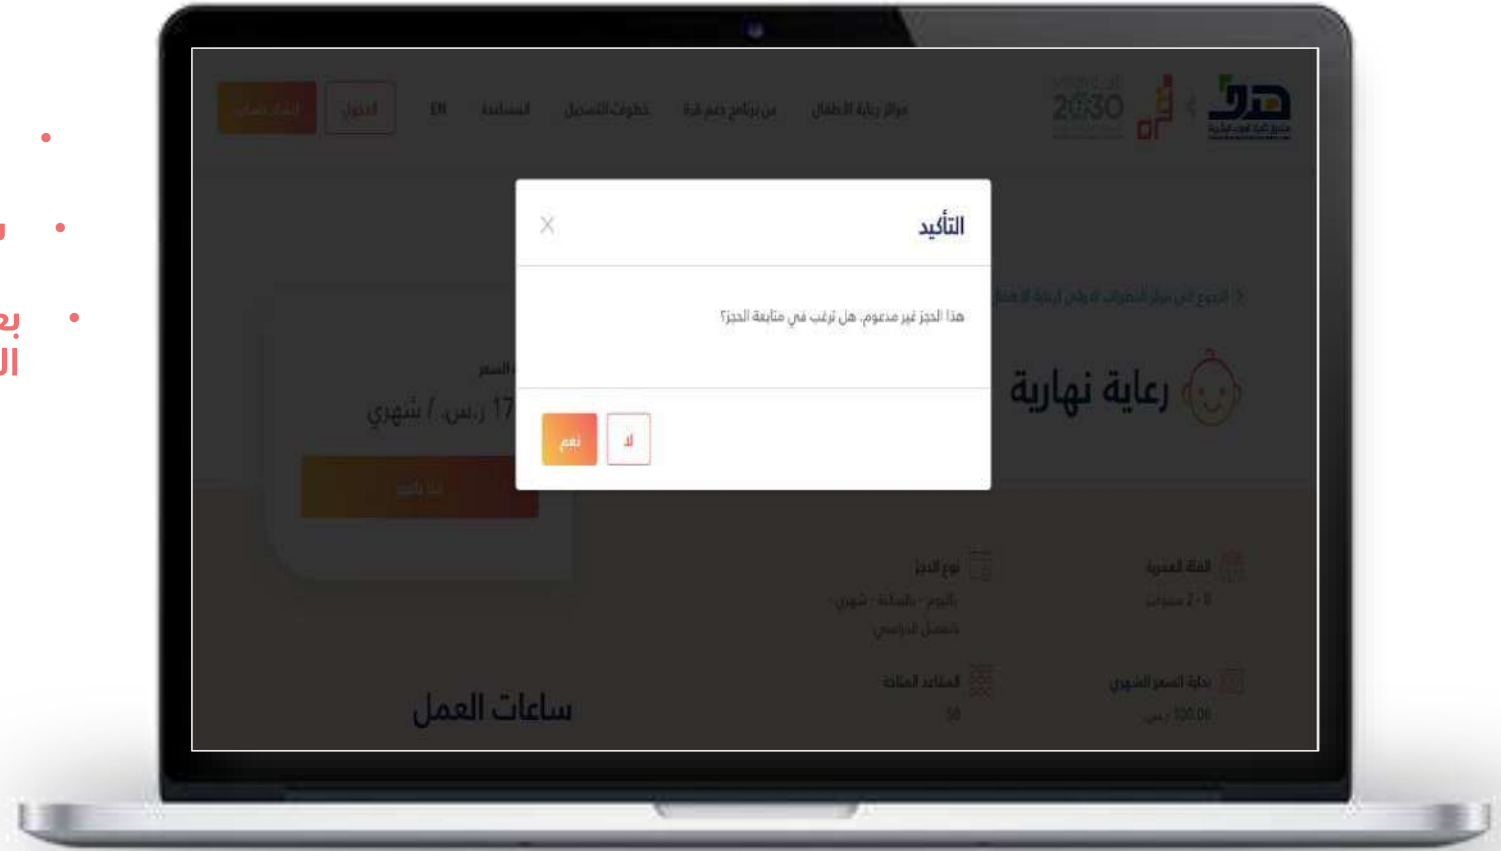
مراكز رعاية الأطفال
عن برنامج دعم قرة
خطوات التسجيل
المساعدة
EN
الدخول
إنشاء حساب

هدف
قرة
2030

التأكيد
×
هذا الحجز غير مدعوم. هل ترغب في متابعة الحجز؟
نعم
لا

الرجوع إلى مراكز الضيافات لأولى رعاية الأطفال
رعاية نهارية

السعر
17 ر.س. / شهري
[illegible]

الفئة العمرية
0 - 2 سنوات
نوع الحجز
باليوم - بالساعة - شهري - الفصل الدراسي
بداية السعر الشهري
100.00 ر.س
المقاعد المتاحة
50

ساعات العمل

بع
ال